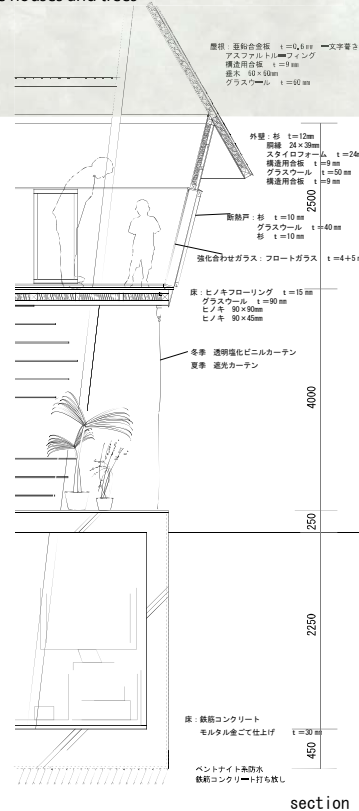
houses and trees

屋根：亜鉛合金板　t＝0.6㎜　一文字葺き
アスファルトルーフィング
構造用合板　t＝9㎜
垂木　60×60㎜
グラスウール　t＝60㎜

外壁：杉　t＝12㎜
胴縁　24×39㎜
スタイロフォーム　t＝24㎜
構造用合板　t＝9㎜
グラスウール　t＝50㎜
構造用合板　t＝9㎜

2500

断熱戸：杉　t＝10㎜
グラスウール　t＝40㎜
杉　t＝10㎜

強化合わせガラス：フロートガラス　t＝4+5

床：ヒノキフローリング　t＝15㎜
グラスウール　t＝90㎜
ヒノキ　90×90㎜
ヒノキ　90×45㎜

冬季　透明塩化ビニルカーテン
夏季　遮光カーテン

4000

250

2250

床：鉄筋コンクリート
モルタル金ごて仕上げ　t＝30㎜

450

ベントナイト系防水
鉄筋コンクリート打ち放し

section